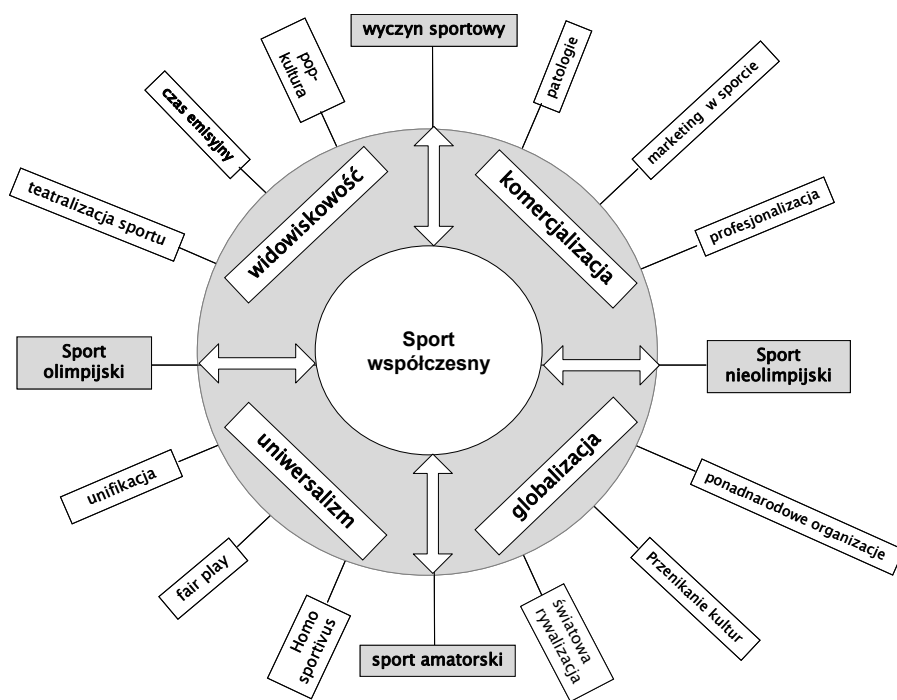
wyczyn sportowy

pop-kultura

czas emisyjny

teatralizacja sportu

patologie

marketing w sporcie

profesjonalizacja

widowiskowość

komercjalizacja

Sport współczesny

Sport olimpijski

Sport nieolimpijski

uniwersalizm

globalizacja

unifikacja

fair play

Homo sportivus

sport amatorski

światowa rywalizacja

Przenikanie kultur

ponadnarodowe organizacje